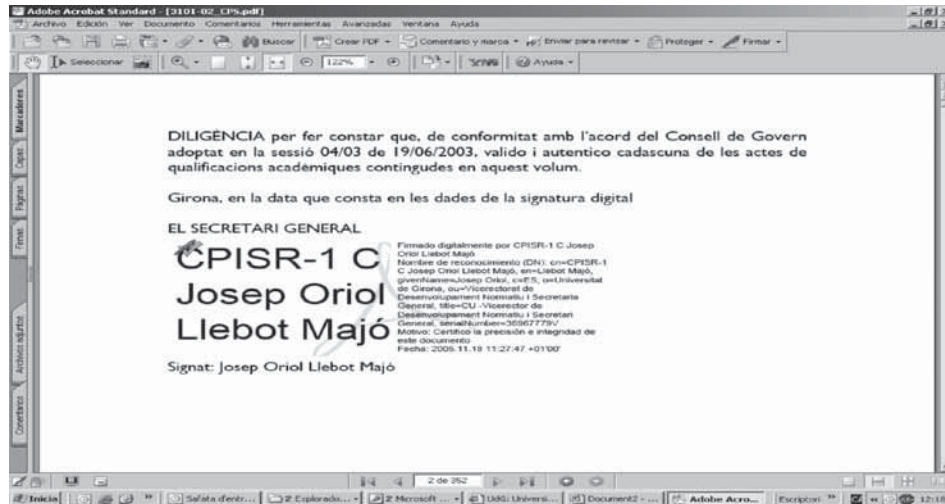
Adobe Acrobat Standard - [3101-02_CPS.pdf]

Archivo Edición Ver Documento Comentarios Herramientas Avanzadas Ventana Ayuda

Buscar | Crear PDF | Comentario y marca | Enviar para revisar | Proteger | Firmar

Seleccionar | 122% | Ayuda

Marcadores | Capas | Páginas | Firmas | Archivos adjuntos | Comentarios

DILIGÈNCIA per fer constar que, de conformitat amb l'acord del Consell de Govern adoptat en la sessió 04/03 de 19/06/2003, valido i autentico cadascuna de les actes de qualificacions acadèmiques contingudes en aquest volum.

Girona, en la data que consta en les dades de la signatura digital

EL SECRETARI GENERAL

CPISR-1 C Josep Oriol Llebot Majó

Firmado digitalmente por CPISR-1 C Josep Oriol Llebot Majó
Nombre de reconocimiento (DN): cn=CPISR-1 C Josep Oriol Llebot Majó, sn=Llebot Majó, givenName=Josep Oriol, c=ES, o=Universitat de Girona, ou=Vicerectorat de Desenvolupament Normatiu i Secretaria General, title=CU - Vicerector de Desenvolupament Normatiu i Secretari General, serialNumber=36967779V
Motivo: Certifico la precisión e integridad de este documento
Fecha: 2005.11.18 11:27:47 +01'00'

Signat: Josep Oriol Llebot Majó

2 de 352

Inicio | Safata d'entr... | 2 Explorado... | 2 Microsoft ... | UdG: Universi... | Document2 - ... | Adobe Acro... | Escriptori | 12:1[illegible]